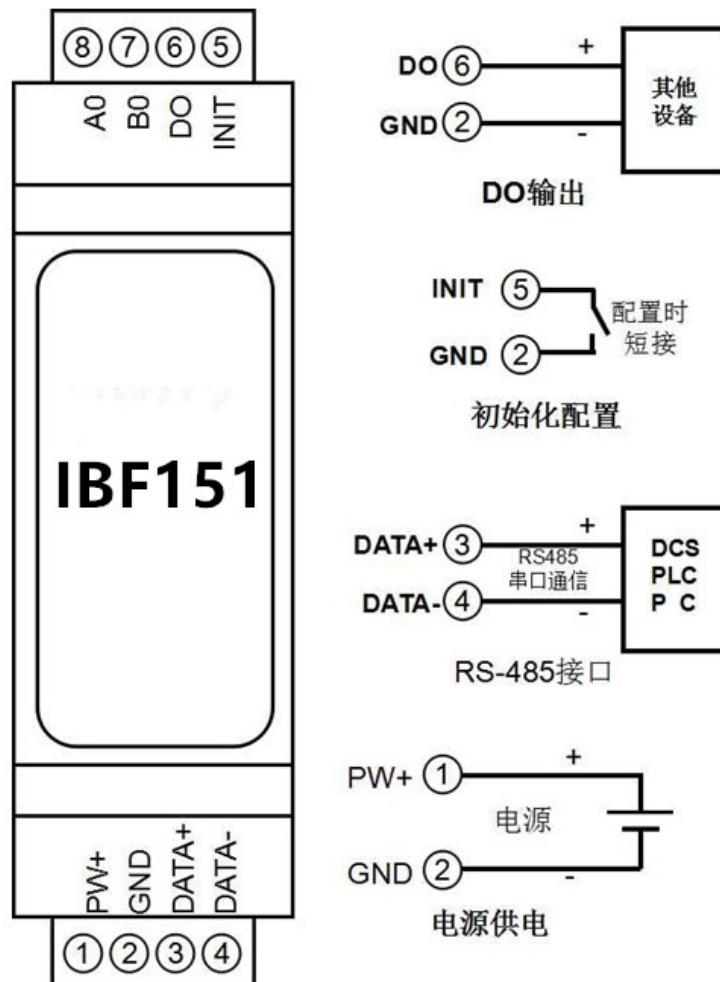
⑧⑦⑥⑤

A0 B0 DO INIT

IBF151

PW+ GND DATA+ DATA-

①②③④

DO⑥ +
GND② -
其他设备
DO输出

INIT ⑤
GND ②
配置时短接
初始化配置

DATA+③ +
DATA-④ -
RS485 串口通信
DCS PLC P C
RS-485接口

PW+ ① +
GND ② -
电源
电源供电